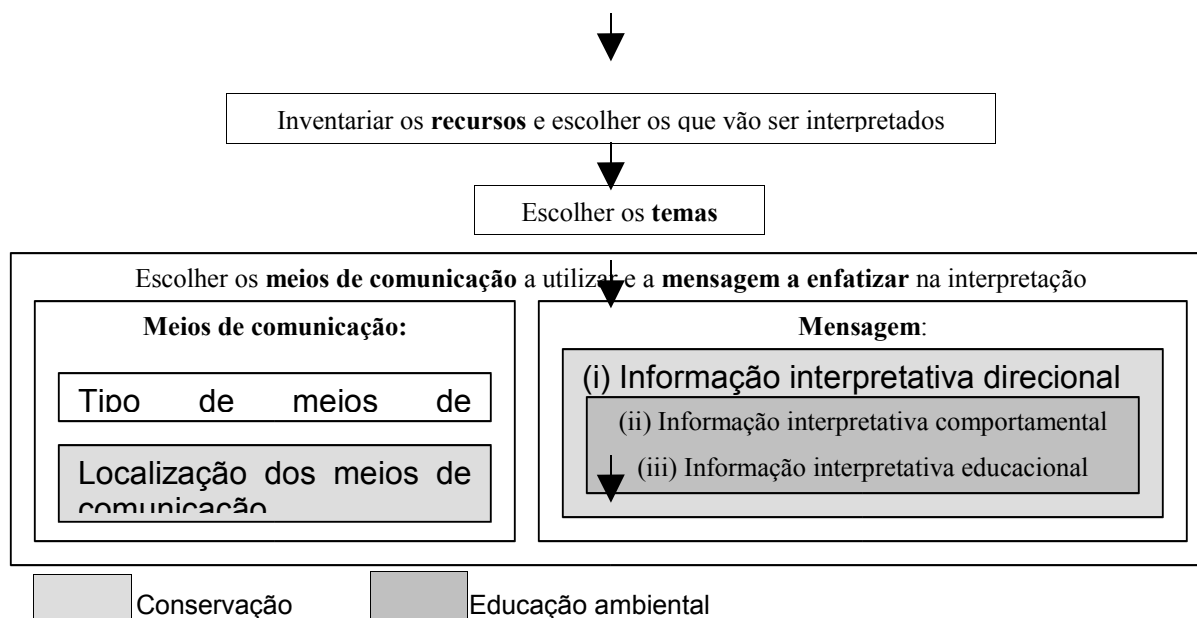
Inventariar os **recursos** e escolher os que vão ser interpretados

Escolher os **temas**

Escolher os **meios de comunicação** a utilizar e a **mensagem a enfatizar** na interpretação

**Meios de comunicação:**

Tipo de meios de

Localização dos meios de comunicação

**Mensagem**:

(i) Informação interpretativa direcional

(ii) Informação interpretativa comportamental

(iii) Informação interpretativa educacional

Conservação

Educação ambiental